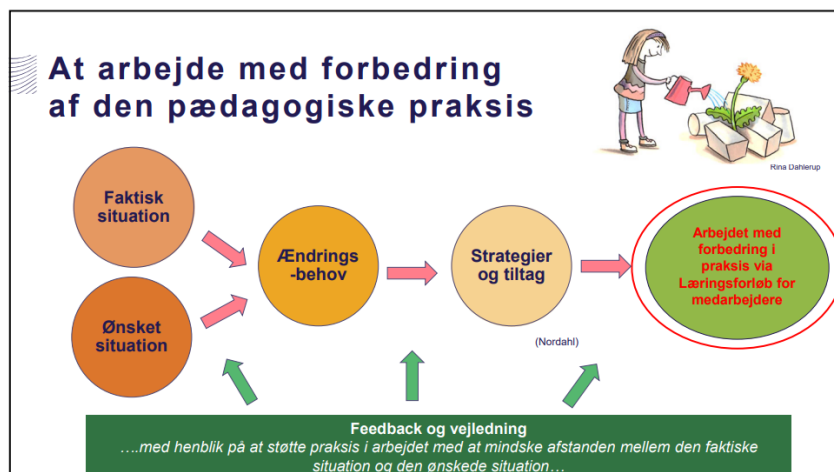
At arbejde med forbedring af den pædagogiske praksis

Rina Dahlerup

Faktisk situation

Ønsket situation

Ændrings -behov

Strategier og tiltag

(Nordahl)

Arbejdet med forbedring i praksis via Læringsforløb for medarbejdere

Feedback og vejledning
….med henblik på at støtte praksis i arbejdet med at mindske afstanden mellem den faktiske situation og den ønskede situation…